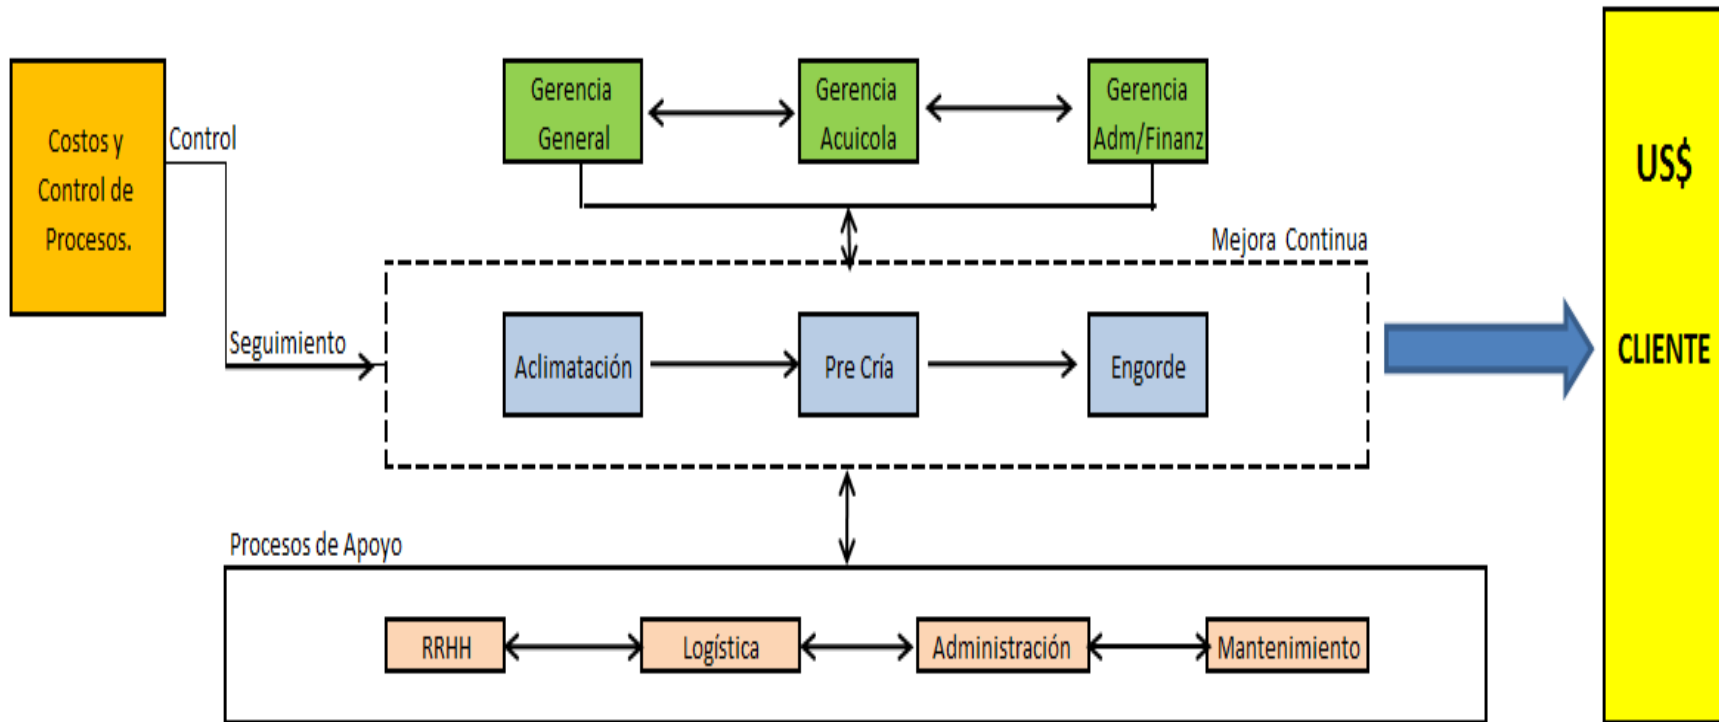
Costos y Control de Procesos.

Control

Seguimiento

Gerencia General

Gerencia Acuicola

Gerencia Adm/Finanz

Mejora Continua

Aclimatación

Pre Cría

Engorde

Procesos de Apoyo

RRHH

Logística

Administración

Mantenimiento

US$

CLIENTE